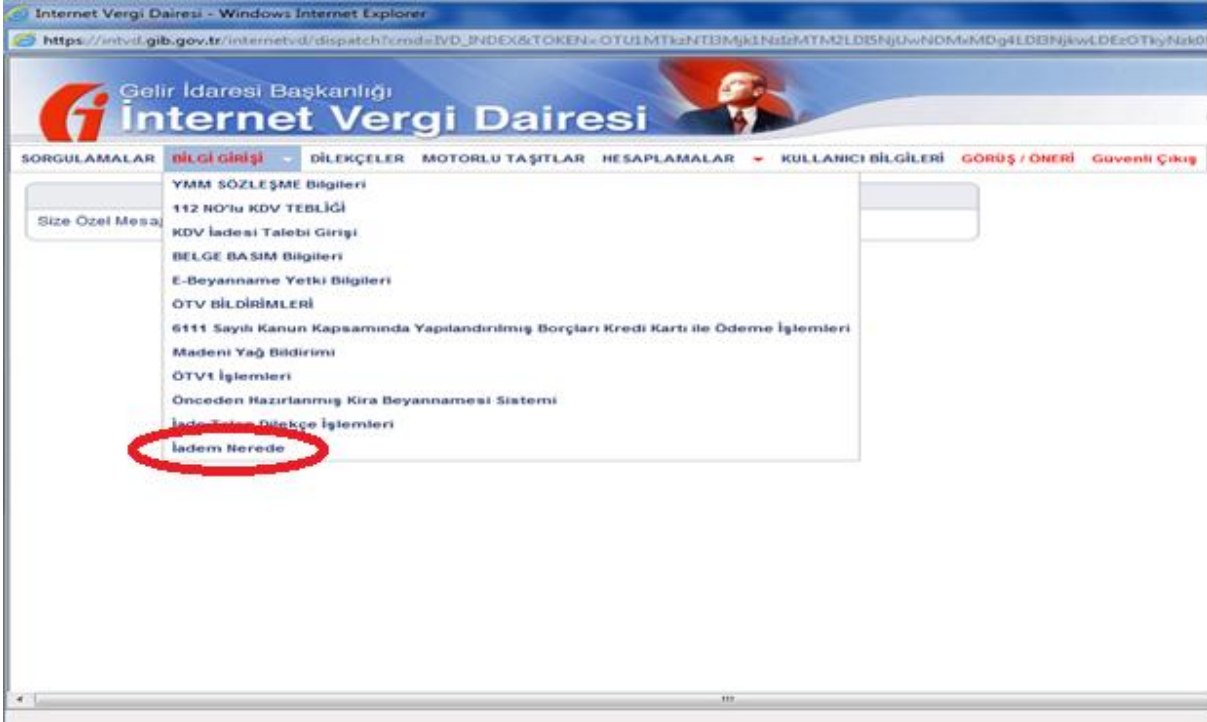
Internet Vergi Dairesi - Windows Internet Explorer

https://intvd.gib.gov.tr/internetvd/dispatch?cmd=IVD_INDEX&TOKEN=OTU1MTkzNTI3Mjk1NzIzMTM2LDI5NjUwNDMxMDg4LDI3NjkwLDEzOTkyNzk0

Gelir İdaresi Başkanlığı
İnternet Vergi Dairesi

SORGULAMALAR BİLGİ GİRİŞİ DİLEKÇELER MOTORLU TAŞITLAR HESAPLAMALAR KULLANICI BİLGİLERİ GÖRÜŞ / ÖNERİ Güvenli Çıkış

Size Özel Mesaj

YMM SÖZLEŞME Bilgileri
112 NO'lu KDV TEBLİĞİ
KDV İadesi Talebi Girişi
BELGE BASIM Bilgileri
E-Beyanname Yetki Bilgileri
ÖTV BİLDİRİMLERİ
6111 Sayılı Kanun Kapsamında Yapılandırılmış Borçları Kredi Kartı ile Ödeme İşlemleri
Madeni Yağ Bildirimi
ÖTV1 İşlemleri
Önceden Hazırlanmış Kira Beyannamesi Sistemi
İade-Talep Dilekçe İşlemleri
İadem Nerede